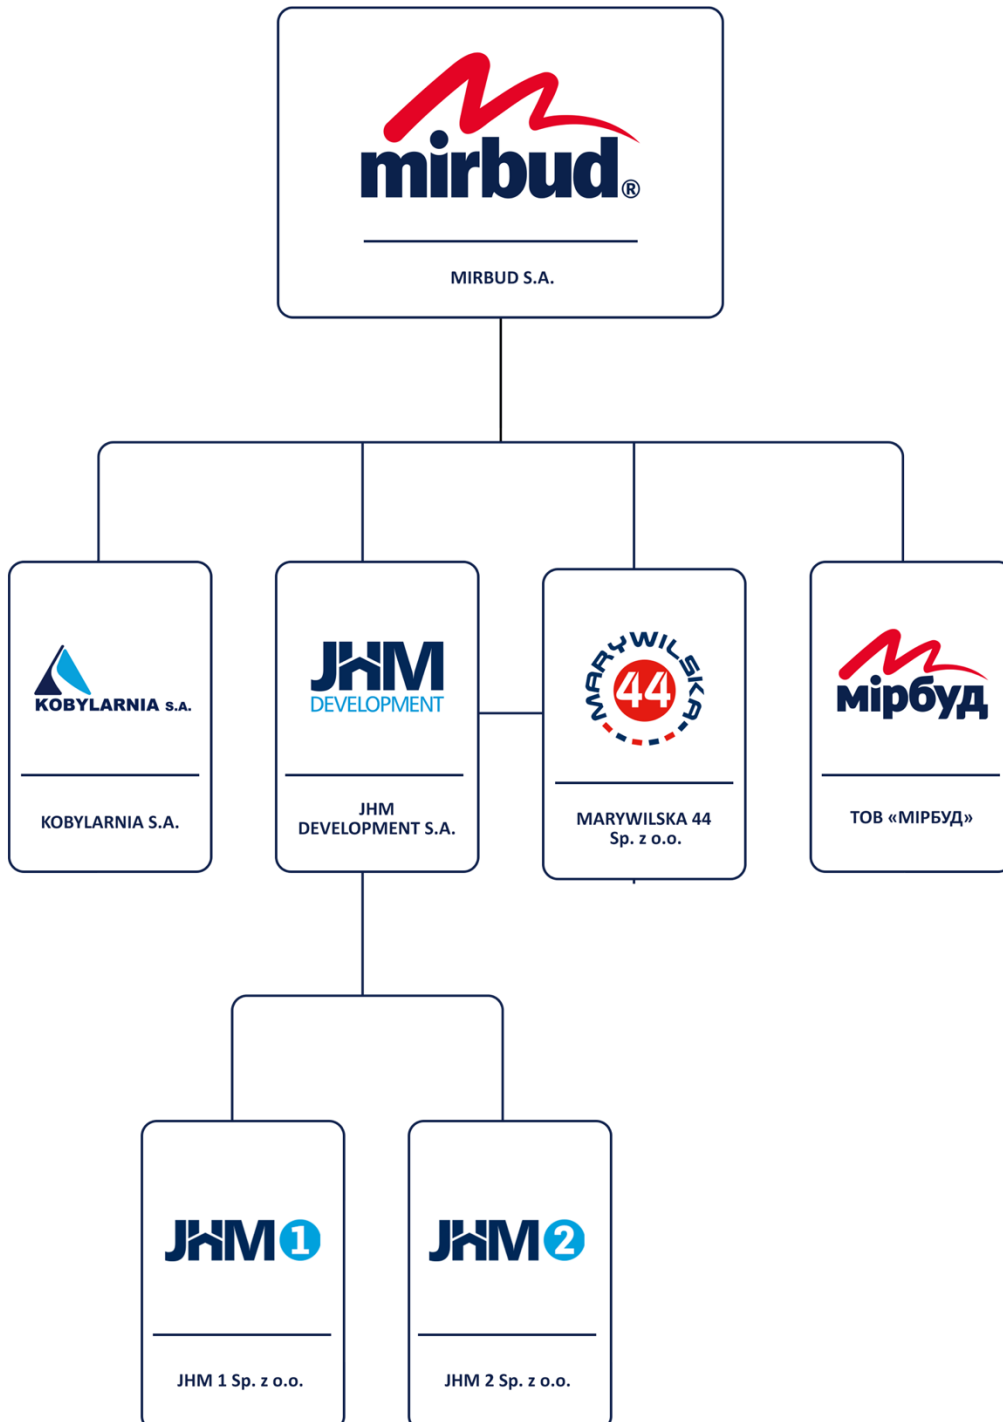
mirbud®

MIRBUD S.A.

KOBYLARNIA S.A.

KOBYLARNIA S.A.

JHM DEVELOPMENT

JHM DEVELOPMENT S.A.

MARYWILSKA 44

MARYWILSKA 44 Sp. z o.o.

Мірбуд

ТОВ «МІРБУД»

JHM 1

JHM 1 Sp. z o.o.

JHM 2

JHM 2 Sp. z o.o.